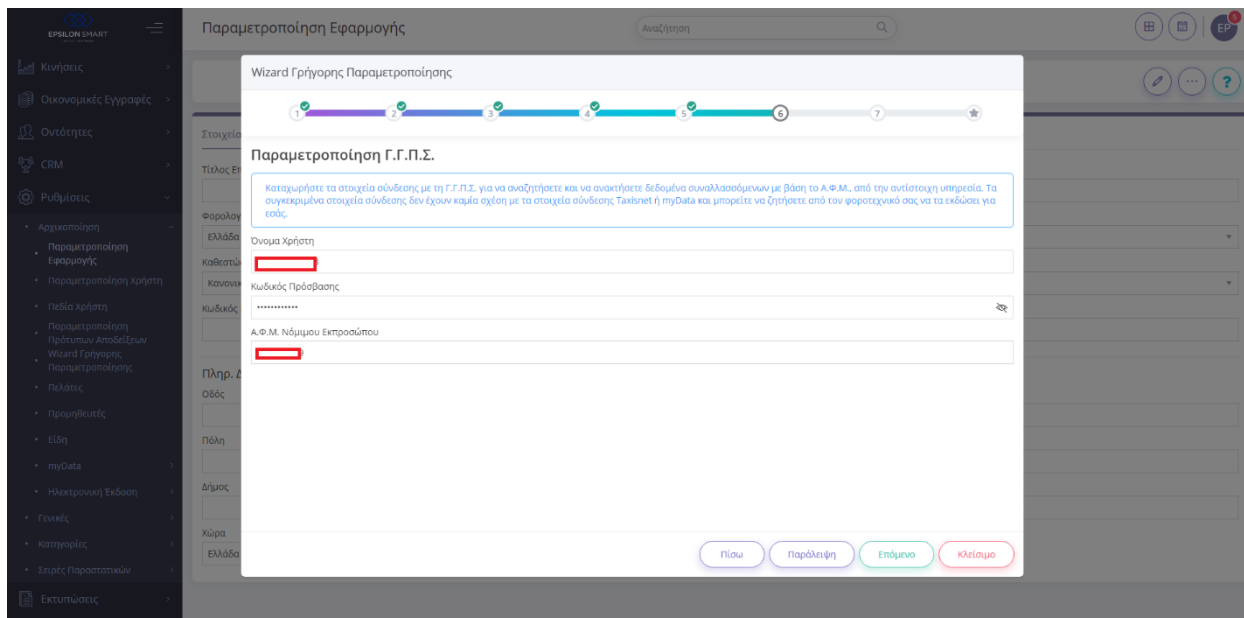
EPSILON SMART

Κινήσεις
Οικονομικές Εγγραφές
Οντότητες
CRM
Ρυθμίσεις
Αρχικοποίηση
Παραμετροποίηση Εφαρμογής
Παραμετροποίηση Χρήστη
Πεδία Χρήστη
Παραμετροποίηση Πρότυπων Αποδείξεων
Wizard Γρήγορης Παραμετροποίησης
Πελάτες
Προμηθευτές
Είδη
myData
Ηλεκτρονική Έκδοση
Γενικές
Κατηγορίες
Σειρές Παραστατικών
Εκτυπώσεις

Παραμετροποίηση Εφαρμογής

Αναζήτηση

EP

Στοιχεία
Τίτλος Επ
Φορολογ
Ελλάδα
Καθεστώ
Κανονικ
Κωδικός
Πληρ. Δ
Οδός
Πόλη
Δήμος
Χώρα
Ελλάδα

Wizard Γρήγορης Παραμετροποίησης

1 2 3 4 5 6 7

Παραμετροποίηση Γ.Γ.Π.Σ.

Καταχωρήστε τα στοιχεία σύνδεσης με τη Γ.Γ.Π.Σ. για να αναζητήσετε και να ανακτήσετε δεδομένα συναλλασσόμενων με βάση το Α.Φ.Μ., από την αντίστοιχη υπηρεσία. Τα συγκεκριμένα στοιχεία σύνδεσης δεν έχουν καμία σχέση με τα στοιχεία σύνδεσης Taxisnet ή myData και μπορείτε να ζητήσετε από τον φοροτεχνικό σας να τα εκδώσει για εσάς.

Όνομα Χρήστη
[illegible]

Κωδικός Πρόσβασης
••••••••••••

Α.Φ.Μ. Νόμιμου Εκπροσώπου
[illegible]

Πίσω
Παράλειψη
Επόμενο
Κλείσιμο